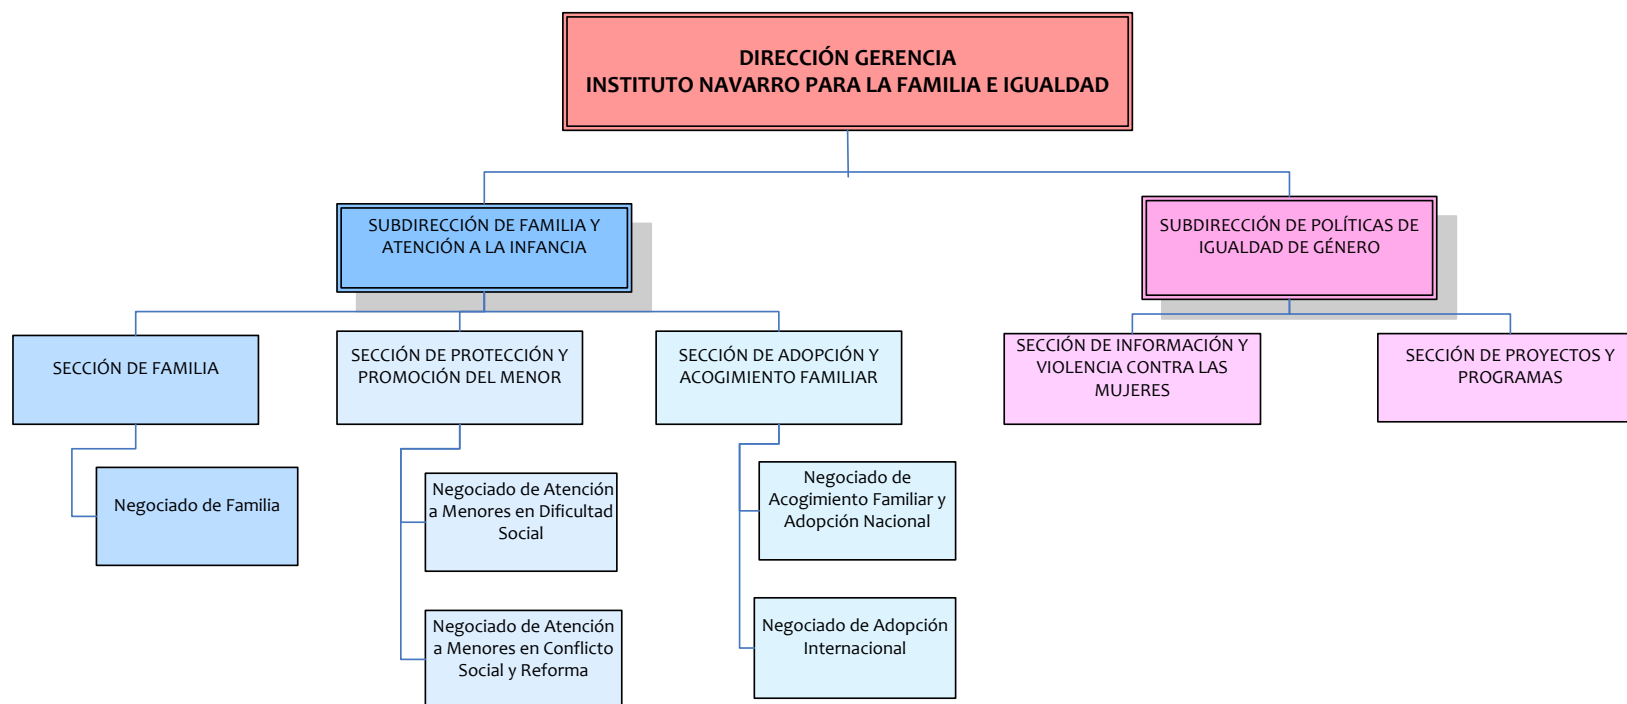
DIRECCIÓN GERENCIA
INSTITUTO NAVARRO PARA LA FAMILIA E IGUALDAD

SUBDIRECCIÓN DE FAMILIA Y ATENCIÓN A LA INFANCIA

SUBDIRECCIÓN DE POLÍTICAS DE IGUALDAD DE GÉNERO

SECCIÓN DE FAMILIA

SECCIÓN DE PROTECCIÓN Y PROMOCIÓN DEL MENOR

SECCIÓN DE ADOPCIÓN Y ACOGIMIENTO FAMILIAR

SECCIÓN DE INFORMACIÓN Y VIOLENCIA CONTRA LAS MUJERES

SECCIÓN DE PROYECTOS Y PROGRAMAS

Negociado de Familia

Negociado de Atención a Menores en Dificultad Social

Negociado de Atención a Menores en Conflicto Social y Reforma

Negociado de Acogimiento Familiar y Adopción Nacional

Negociado de Adopción Internacional